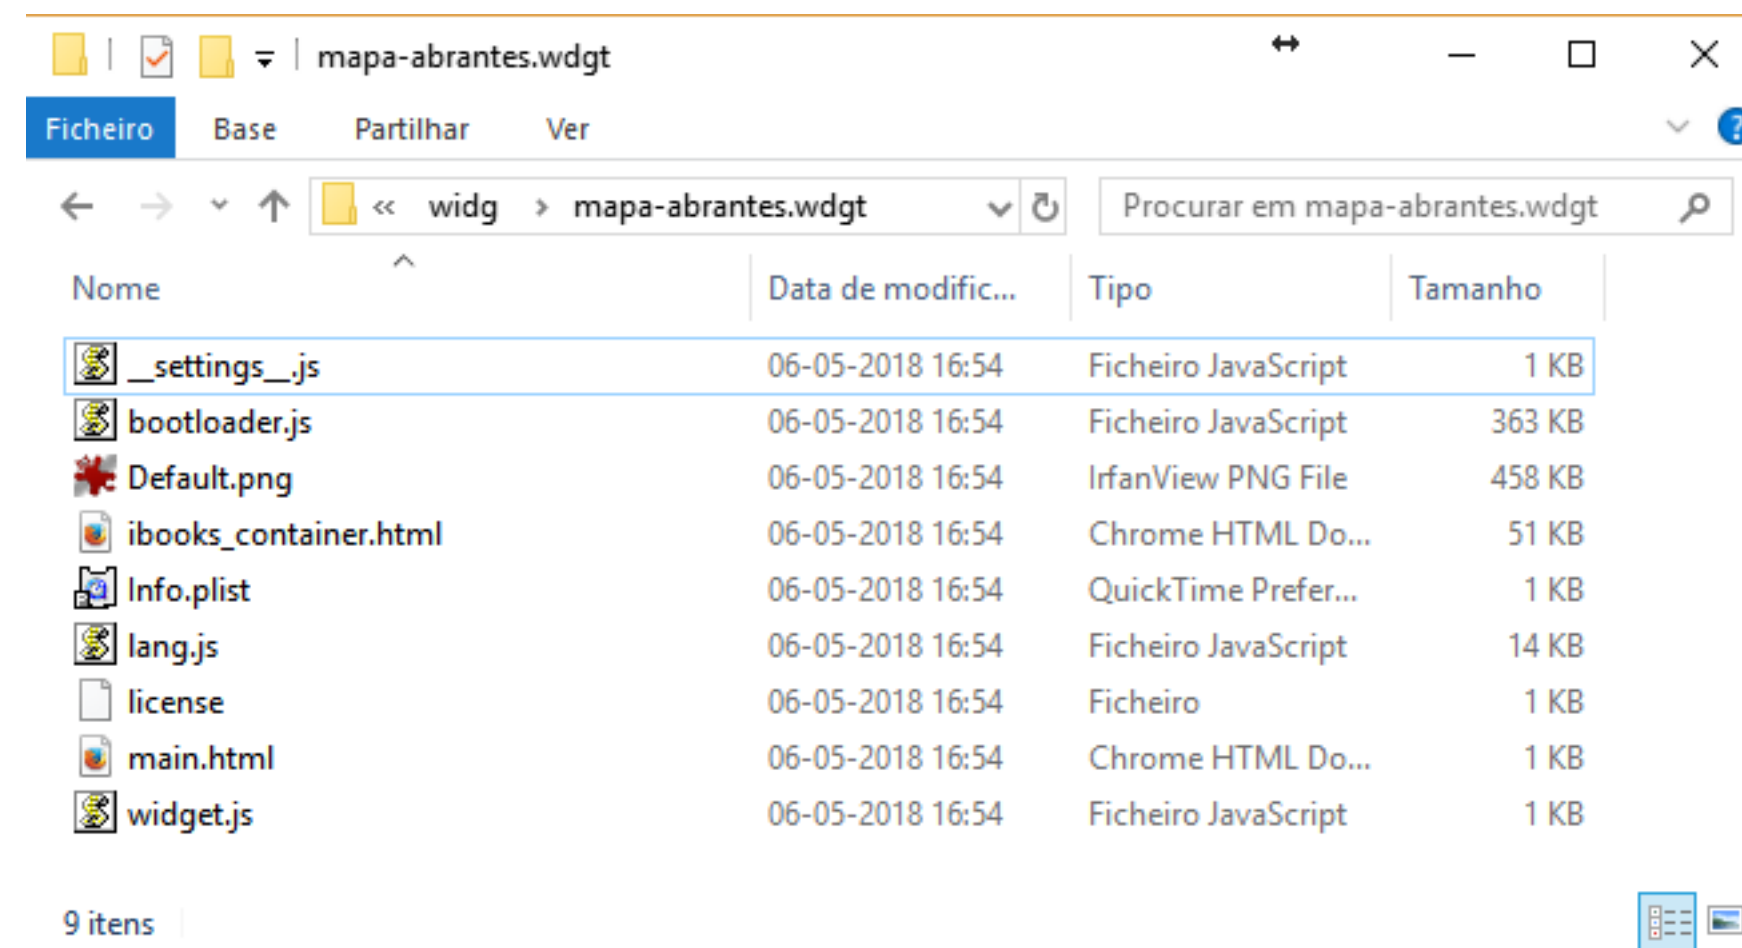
mapa-abrantes.wdgt

Ficheiro Base Partilhar Ver

« widg › mapa-abrantes.wdgt

Procurar em mapa-abrantes.wdgt

| Nome | Data de modific... | Tipo | Tamanho |
|---|---|---|---|
| __settings__.js | 06-05-2018 16:54 | Ficheiro JavaScript | 1 KB |
| bootloader.js | 06-05-2018 16:54 | Ficheiro JavaScript | 363 KB |
| Default.png | 06-05-2018 16:54 | IrfanView PNG File | 458 KB |
| ibooks_container.html | 06-05-2018 16:54 | Chrome HTML Do... | 51 KB |
| Info.plist | 06-05-2018 16:54 | QuickTime Prefer... | 1 KB |
| lang.js | 06-05-2018 16:54 | Ficheiro JavaScript | 14 KB |
| license | 06-05-2018 16:54 | Ficheiro | 1 KB |
| main.html | 06-05-2018 16:54 | Chrome HTML Do... | 1 KB |
| widget.js | 06-05-2018 16:54 | Ficheiro JavaScript | 1 KB |

9 itens